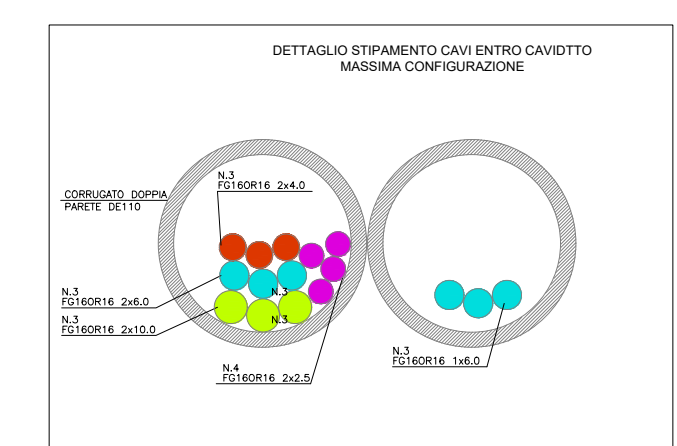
DETTAGLIO STIPAMENTO CAVI ENTRO CAVIDTTO
MASSIMA CONFIGURAZIONE

CORRUGATO DOPPIA PARETE DE110

N.3
FG16OR16 2x4.0

N.3
FG16OR16 2x6.0

N.3
N.3
FG16OR16 2x10.0

N.3

N.4
FG16OR16 2x2.5

N.3
FG16OR16 1x6.0